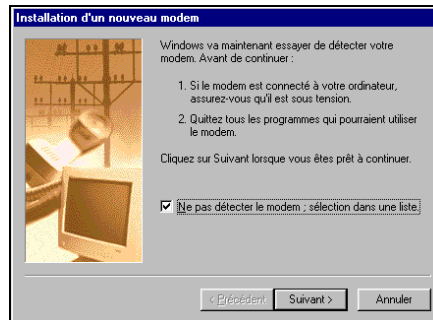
Installation d'un nouveau modem

Windows va maintenant essayer de détecter votre modem. Avant de continuer :

1. Si le modem est connecté à votre ordinateur, assurez-vous qu'il est sous tension.

2. Quittez tous les programmes qui pourraient utiliser le modem.

Cliquez sur Suivant lorsque vous êtes prêt à continuer.

Ne pas détecter le modem ; sélection dans une liste.

< Précédent Suivant > Annuler